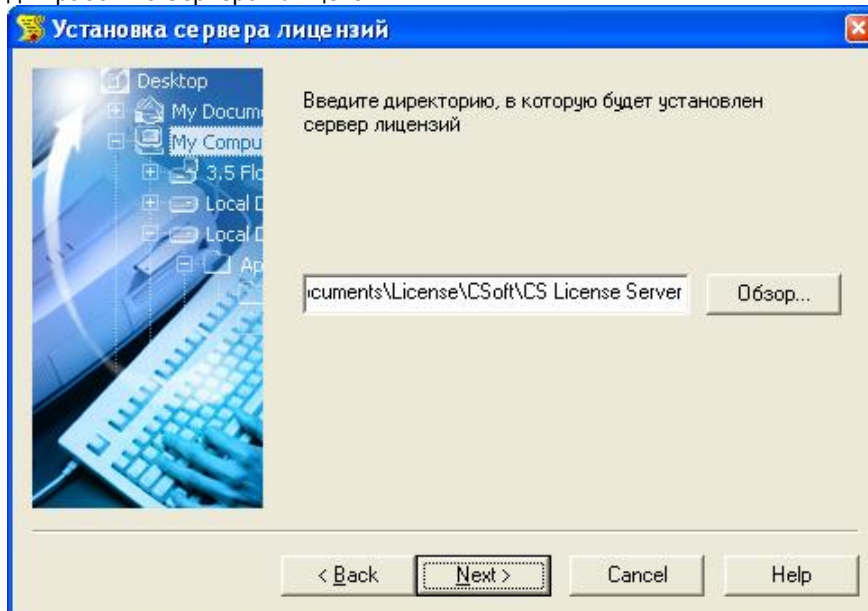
Установка сервера лицензий

Desktop
My Docum
My Compu
3.5 Flo
Local D
Local D
Ap

Введите директорию, в которую будет установлен сервер лицензий

ocuments\License\CSoft\CS License Server

Обзор...

< Back

Next >

Cancel

Help